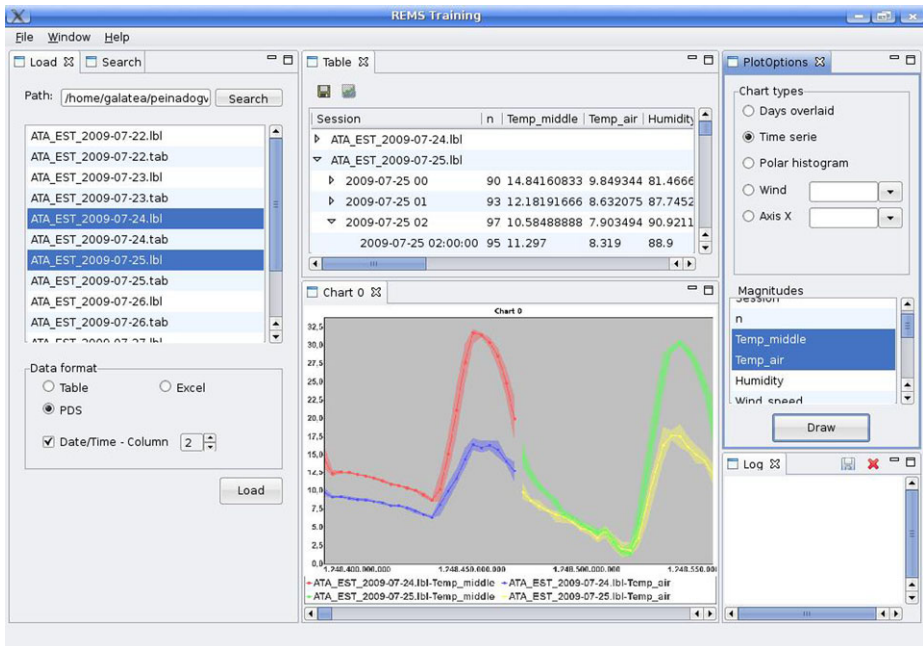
REMS Training

File Window Help

Load Search

Path: /home/galatea/peinadogv Search

ATA_EST_2009-07-22.lbl
ATA_EST_2009-07-22.tab
ATA_EST_2009-07-23.lbl
ATA_EST_2009-07-23.tab
ATA_EST_2009-07-24.lbl
ATA_EST_2009-07-24.tab
ATA_EST_2009-07-25.lbl
ATA_EST_2009-07-25.tab
ATA_EST_2009-07-26.lbl
ATA_EST_2009-07-26.tab
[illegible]

Data format
Table Excel
PDS
Date/Time - Column 2

Load

Table

| Session | n | Temp_middle | Temp_air | Humidity |
|---|---|---|---|---|
| ATA_EST_2009-07-24.lbl | | | | |
| ATA_EST_2009-07-25.lbl | | | | |
| 2009-07-25 00 | 90 | 14.84160833 | 9.849344 | 81.4666 |
| 2009-07-25 01 | 93 | 12.18191666 | 8.632075 | 87.7452 |
| 2009-07-25 02 | 97 | 10.58488888 | 7.903494 | 90.9211 |
| 2009-07-25 02:00:00 | 95 | 11.297 | 8.319 | 88.9 |

Chart 0

Chart 0

32,5
30,0
27,5
25,0
22,5
20,0
17,5
15,0
12,5
10,0
7,5
5,0
2,5
0,0

1.248.400.000.000 1.248.450.000.000 1.248.500.000.000 1.248.550.000

ATA_EST_2009-07-24.lbl-Temp_middle ATA_EST_2009-07-24.lbl-Temp_air
ATA_EST_2009-07-25.lbl-Temp_middle ATA_EST_2009-07-25.lbl-Temp_air

PlotOptions

Chart types
Days overlaid
Time serie
Polar histogram
Wind
Axis X

Magnitudes
Session
n
Temp_middle
Temp_air
Humidity
Wind_speed

Draw

Log